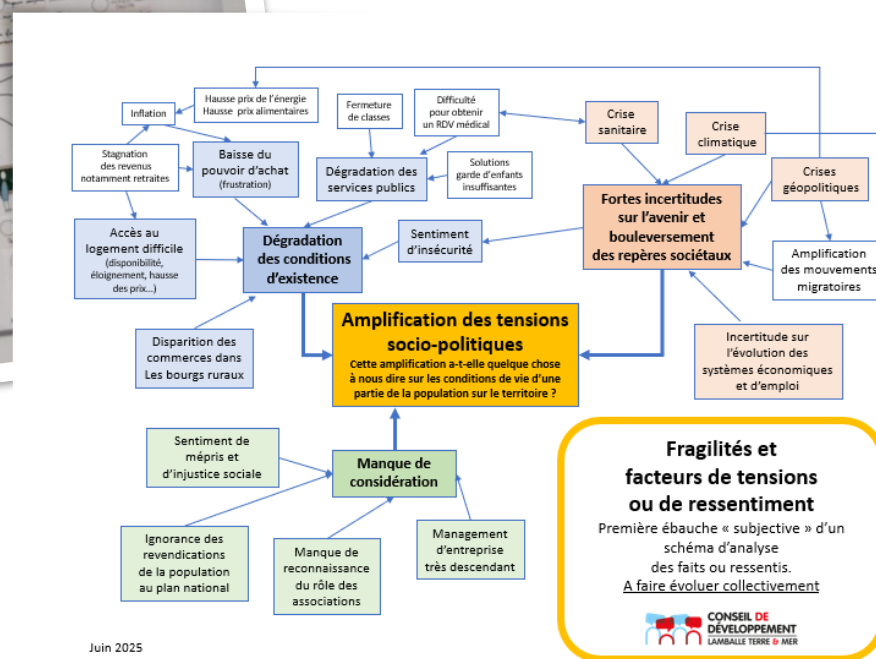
Inflation

Hausse prix de l'énergie
Hausse prix alimentaires

Fermeture de classes

Difficulté pour obtenir un RDV médical

Crise sanitaire

Crise climatique

Stagnation des revenus notamment retraites

Baisse du pouvoir d'achat (frustration)

Dégradation des services publics

Solutions garde d'enfants insuffisantes

Fortes incertitudes sur l'avenir et bouleversement des repères sociétaux

Crises géopolitiques

Accès au logement difficile (disponibilité, éloignement, hausse des prix…)

Dégradation des conditions d'existence

Sentiment d'insécurité

Amplification des mouvements migratoires

Disparition des commerces dans Les bourgs ruraux

Amplification des tensions socio-politiques
Cette amplification a-t-elle quelque chose à nous dire sur les conditions de vie d'une partie de la population sur le territoire ?

Incertitude sur l'évolution des systèmes économiques et d'emploi

Sentiment de mépris et d'injustice sociale

Manque de considération

Ignorance des revendications de la population au plan national

Manque de reconnaissance du rôle des associations

Management d'entreprise très descendant

Fragilités et facteurs de tensions ou de ressentiment
Première ébauche « subjective » d'un schéma d'analyse des faits ou ressentis.
A faire évoluer collectivement

CONSEIL DE DÉVELOPPEMENT LAMBALLE TERRE & MER

Juin 2025